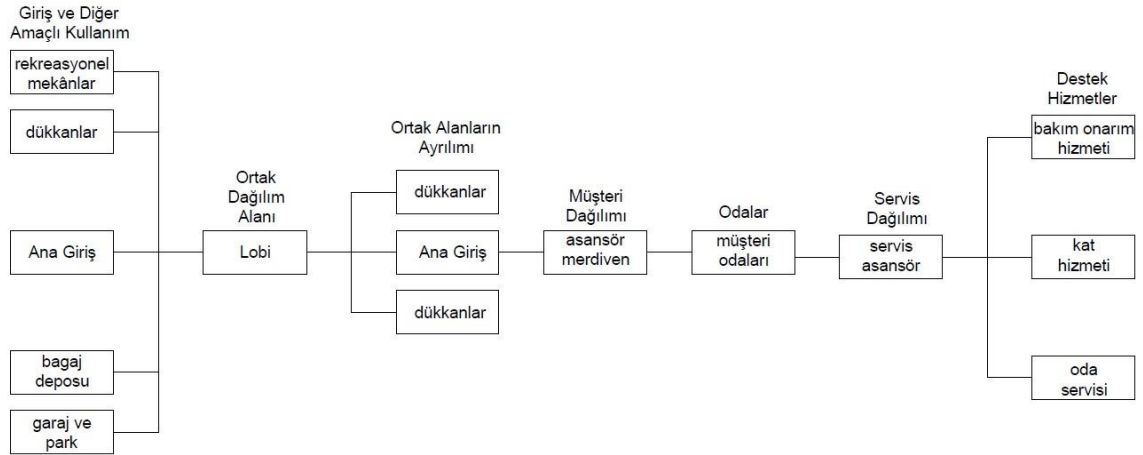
Giriş ve Diğer Amaçlı Kullanım

rekreasyonel mekânlar

dükkanlar

Ana Giriş

bagaj deposu

garaj ve park

Ortak Dağılım Alanı

Lobi

Ortak Alanların Ayrılımı

dükkanlar

Ana Giriş

dükkanlar

Müşteri Dağılımı

asansör merdiven

Odalar

müşteri odaları

Servis Dağılımı

servis asansör

Destek Hizmetler

bakım onarım hizmeti

kat hizmeti

oda servisi